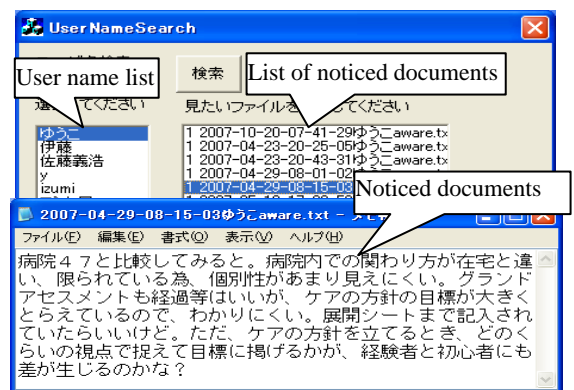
UserNameSearch

User name list

検索

List of noticed documents

選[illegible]てください

見たいファイルを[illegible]てください

ゆうこ
伊藤
佐藤義浩
y
izumi

1 2007-10-20-07-41-29ゆうこaware.tx
1 2007-04-23-20-25-05ゆうこaware.tx
1 2007-04-23-20-43-31ゆうこaware.tx
1 2007-04-29-08-01-0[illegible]
1 2007-04-29-08-15-03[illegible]

Noticed documents

2007-04-29-08-15-03ゆうこaware.txt - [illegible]

ファイル(F) 編集(E) 書式(O) 表示(V) ヘルプ(H)

病院４７と比較してみると。病院内での関わり方が在宅と違い、限られている為、個別性があまり見えにくい。グランドアセスメントも経過等はいいが、ケアの方針の目標が大きくとらえているので、わかりにくい。展開シートまで記入されていたらいいけど。ただ、ケアの方針を立てるとき、どのくらいの視点で捉えて目標に掲げるかが、経験者と初心者にも差が生じるのかな？